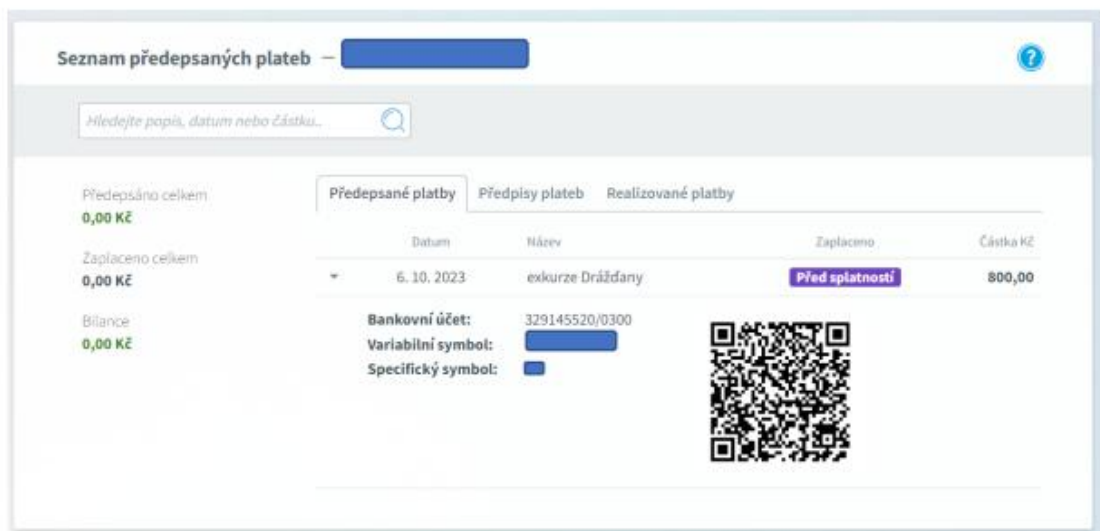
Seznam předepsaných plateb –

Hledejte popis, datum nebo částku...

Předepsáno celkem
0,00 Kč

Zaplaceno celkem
0,00 Kč

Bilance
0,00 Kč

Předepsané platby | Předpisy plateb | Realizované platby

| | Datum | Název | Zaplaceno | Částka Kč |
|---|---|---|---|---|
| ▾ | 6. 10. 2023 | exkurze Drážďany | Před splatností | 800,00 |

Bankovní účet: 329145520/0300
Variabilní symbol:
Specifický symbol: